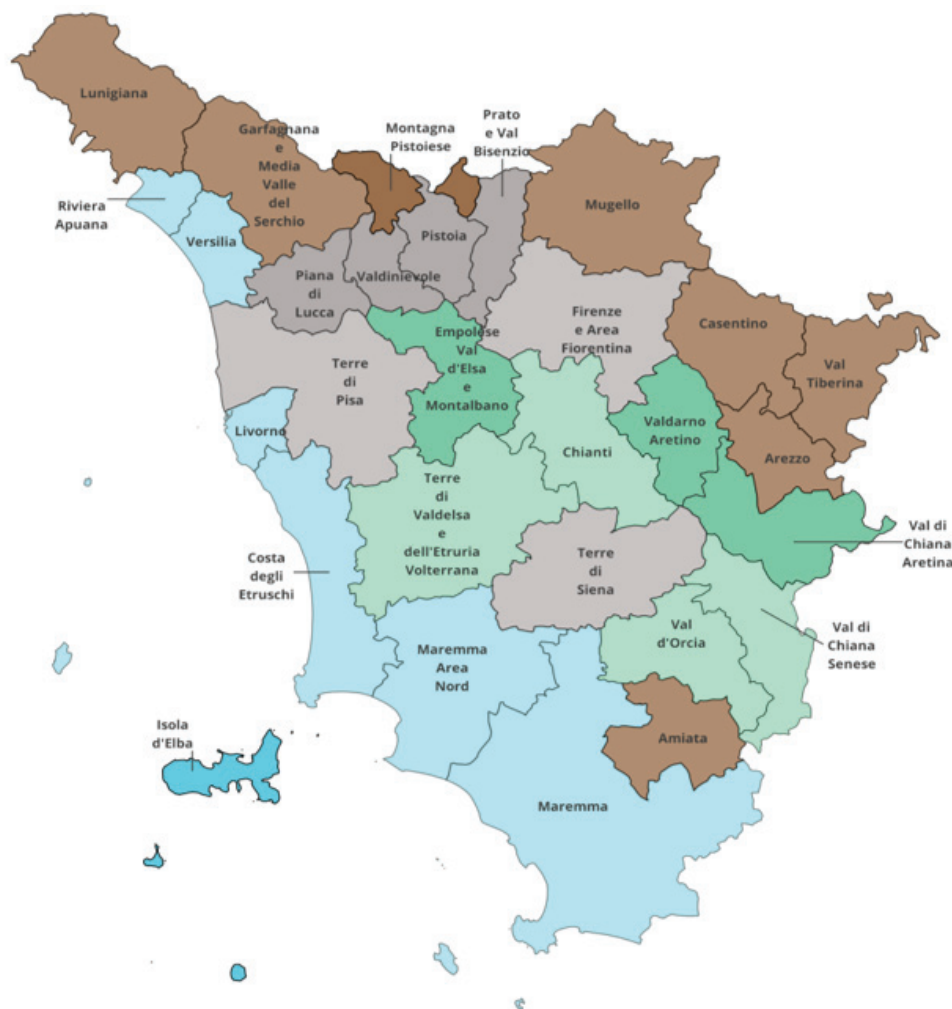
Lunigiana

Garfagnana e Media Valle del Serchio

Montagna Pistoiese

Prato e Val Bisenzio

Riviera Apuana

Versilia

Pistoia

Mugello

Piana di Lucca

Valdinievole

Firenze e Area Fiorentina

Empolese Val d'Elsa e Montalbano

Casentino

Val Tiberina

Terre di Pisa

Livorno

Valdarno Aretino

Chianti

Arezzo

Terre di Valdelsa e dell'Etruria Volterrana

Val di Chiana Aretina

Costa degli Etruschi

Terre di Siena

Val di Chiana Senese

Maremma Area Nord

Val d'Orcia

Isola d'Elba

Amiata

Maremma